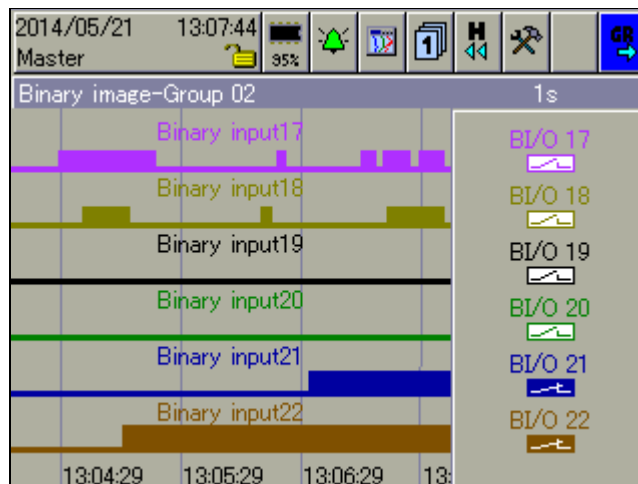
2014/05/21 13:07:44
Master
95%
H
GR
Binary image-Group 02
1s
Binary input17
Binary input18
Binary input19
Binary input20
Binary input21
Binary input22
BI/O 17
BI/O 18
BI/O 19
BI/O 20
BI/O 21
BI/O 22
13:04:29
13:05:29
13:06:29
13: